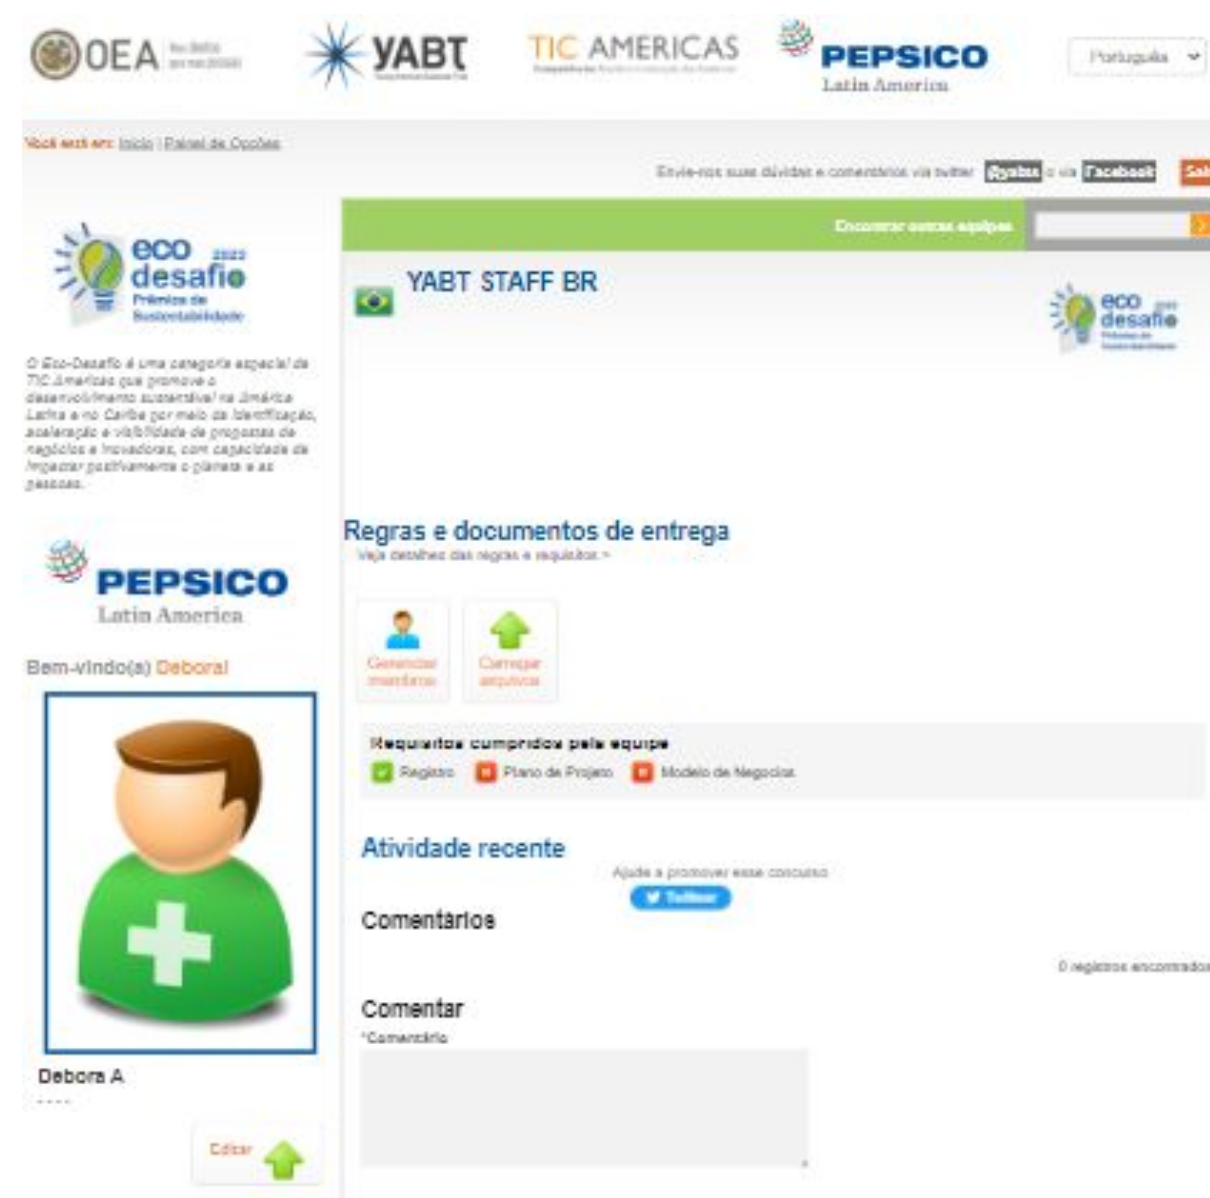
OEA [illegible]

YABT

TIC AMERICAS

PEPSICO Latin America

Português

Você está em: Início | Painel de Opções

Envie-nos suas dúvidas e comentários via twitter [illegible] ou via Facebook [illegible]

Encontrar outras equipes

eco desafio 2023 Prêmios de Sustentabilidade

O Eco-Desafio é uma categoria especial de TIC Américas que promove o desenvolvimento sustentável na América Latina e no Caribe por meio da identificação, aceleração e visibilidade de propostas de negócios e inovadoras, com capacidade de impactar positivamente o planeta e as pessoas.

PEPSICO Latin America

Bem-vindo(a) Debora!

Debora A

Editar

YABT STAFF BR

eco desafio

Regras e documentos de entrega
Veja detalhes das regras e requisitos »

Gerenciar membros

Carregar arquivos

Requisitos cumpridos pela equipe
Registro Plano de Projeto Modelo de Negocios

Atividade recente

Ajude a promover esse concurso

Twittear

Comentários

0 registros encontrados

Comentar
*Comentário